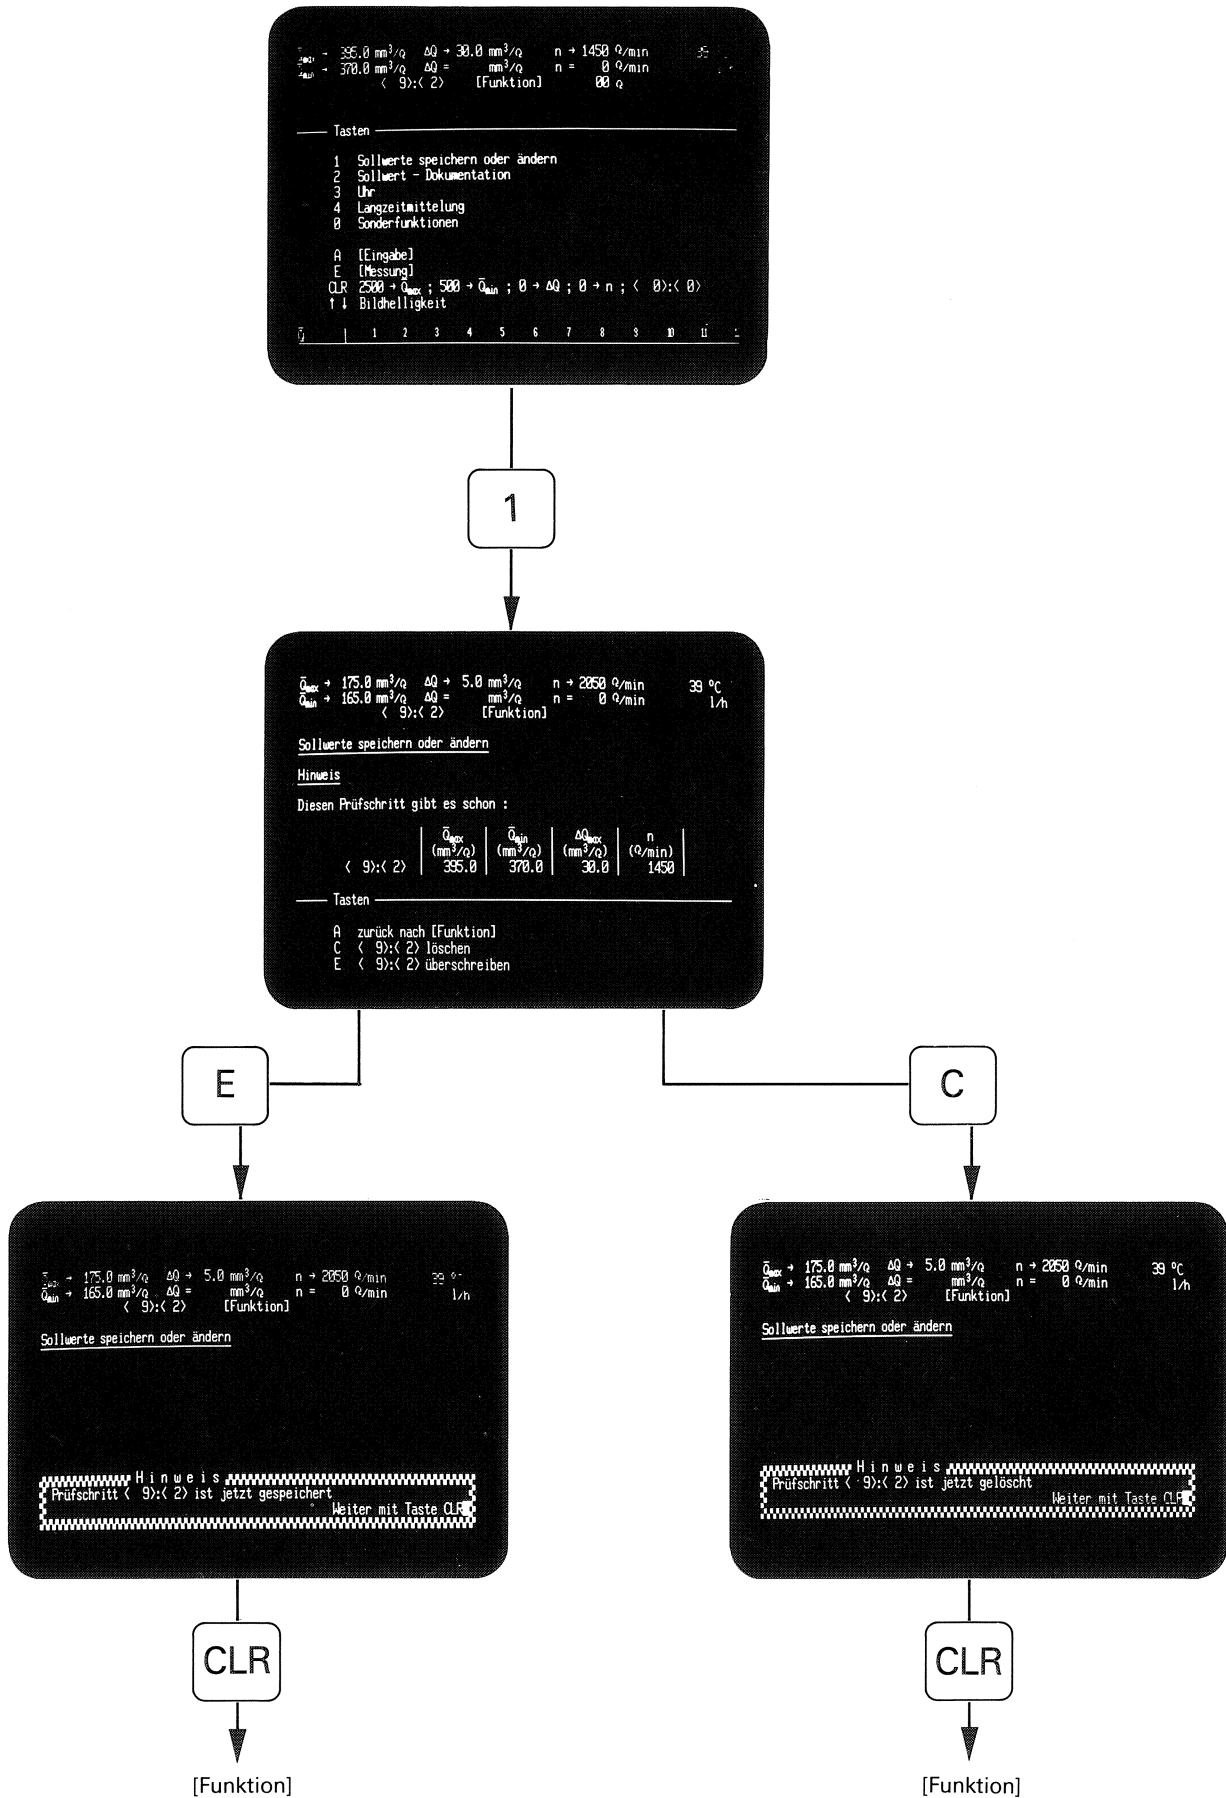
$\bar{Q}_{max}$ → 395.0 mm³/Q  ΔQ → 30.0 mm³/Q  n → 1450 Q/min
$\bar{Q}_{min}$ → 370.0 mm³/Q  ΔQ =  mm³/Q  n = 0 Q/min
〈 9〉:〈 2〉 [Funktion] 00 Q

Tasten

1 Sollwerte speichern oder ändern
2 Sollwert - Dokumentation
3 Uhr
4 Langzeitmittelung
0 Sonderfunktionen

A [Eingabe]
E [Messung]
CLR 2500 → $\bar{Q}_{max}$ ; 500 → $\bar{Q}_{min}$ ; 0 → ΔQ ; 0 → n ; 〈 0〉:〈 0〉
↑↓ Bildhelligkeit

$\bar{Q}$ | 1 2 3 4 5 6 7 8 9 10 11

1

$\bar{Q}_{max}$ → 175.0 mm³/Q  ΔQ → 5.0 mm³/Q  n → 2050 Q/min  39 °C
$\bar{Q}_{min}$ → 165.0 mm³/Q  ΔQ =  mm³/Q  n = 0 Q/min  l/h
〈 9〉:〈 2〉 [Funktion]

Sollwerte speichern oder ändern

Hinweis

Diesen Prüfschritt gibt es schon :

| | $\bar{Q}_{max}$ (mm³/Q) | $\bar{Q}_{min}$ (mm³/Q) | $\Delta Q_{max}$ (mm³/Q) | n (Q/min) |
|---|---|---|---|---|
| 〈 9〉:〈 2〉 | 395.0 | 370.0 | 30.0 | 1450 |

Tasten

A zurück nach [Funktion]
C 〈 9〉:〈 2〉 löschen
E 〈 9〉:〈 2〉 überschreiben

E

C

$\bar{Q}_{max}$ → 175.0 mm³/Q  ΔQ → 5.0 mm³/Q  n → 2050 Q/min  39 °C
$\bar{Q}_{min}$ → 165.0 mm³/Q  ΔQ =  mm³/Q  n = 0 Q/min  l/h
〈 9〉:〈 2〉 [Funktion]

Sollwerte speichern oder ändern

Hinweis
Prüfschritt 〈 9〉:〈 2〉 ist jetzt gespeichert
Weiter mit Taste CLR

$\bar{Q}_{max}$ → 175.0 mm³/Q  ΔQ → 5.0 mm³/Q  n → 2050 Q/min  39 °C
$\bar{Q}_{min}$ → 165.0 mm³/Q  ΔQ =  mm³/Q  n = 0 Q/min  l/h
〈 9〉:〈 2〉 [Funktion]

Sollwerte speichern oder ändern

Hinweis
Prüfschritt 〈 9〉:〈 2〉 ist jetzt gelöscht
Weiter mit Taste CLR

CLR

[Funktion]

CLR

[Funktion]